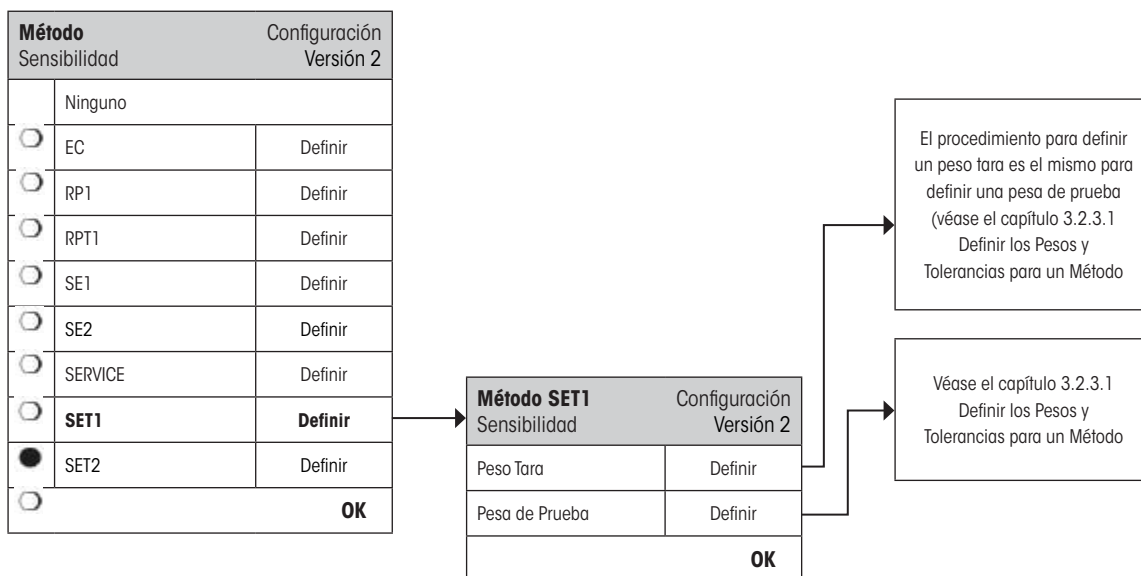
Método
Sensibilidad

Configuración
Versión 2

Ninguno

| | | |
|---|---|---|
| | EC | Definir |
| | RP1 | Definir |
| | RPT1 | Definir |
| | SE1 | Definir |
| | SE2 | Definir |
| | SERVICE | Definir |
| | SET1 | Definir |
| | SET2 | Definir |

OK

Método SET1
Sensibilidad

Configuración
Versión 2

| | |
|---|---|
| Peso Tara | Definir |
| Pesa de Prueba | Definir |

OK

El procedimiento para definir un peso tara es el mismo para definir una pesa de prueba (véase el capítulo 3.2.3.1 Definir los Pesos y Tolerancias para un Método

Véase el capítulo 3.2.3.1 Definir los Pesos y Tolerancias para un Método